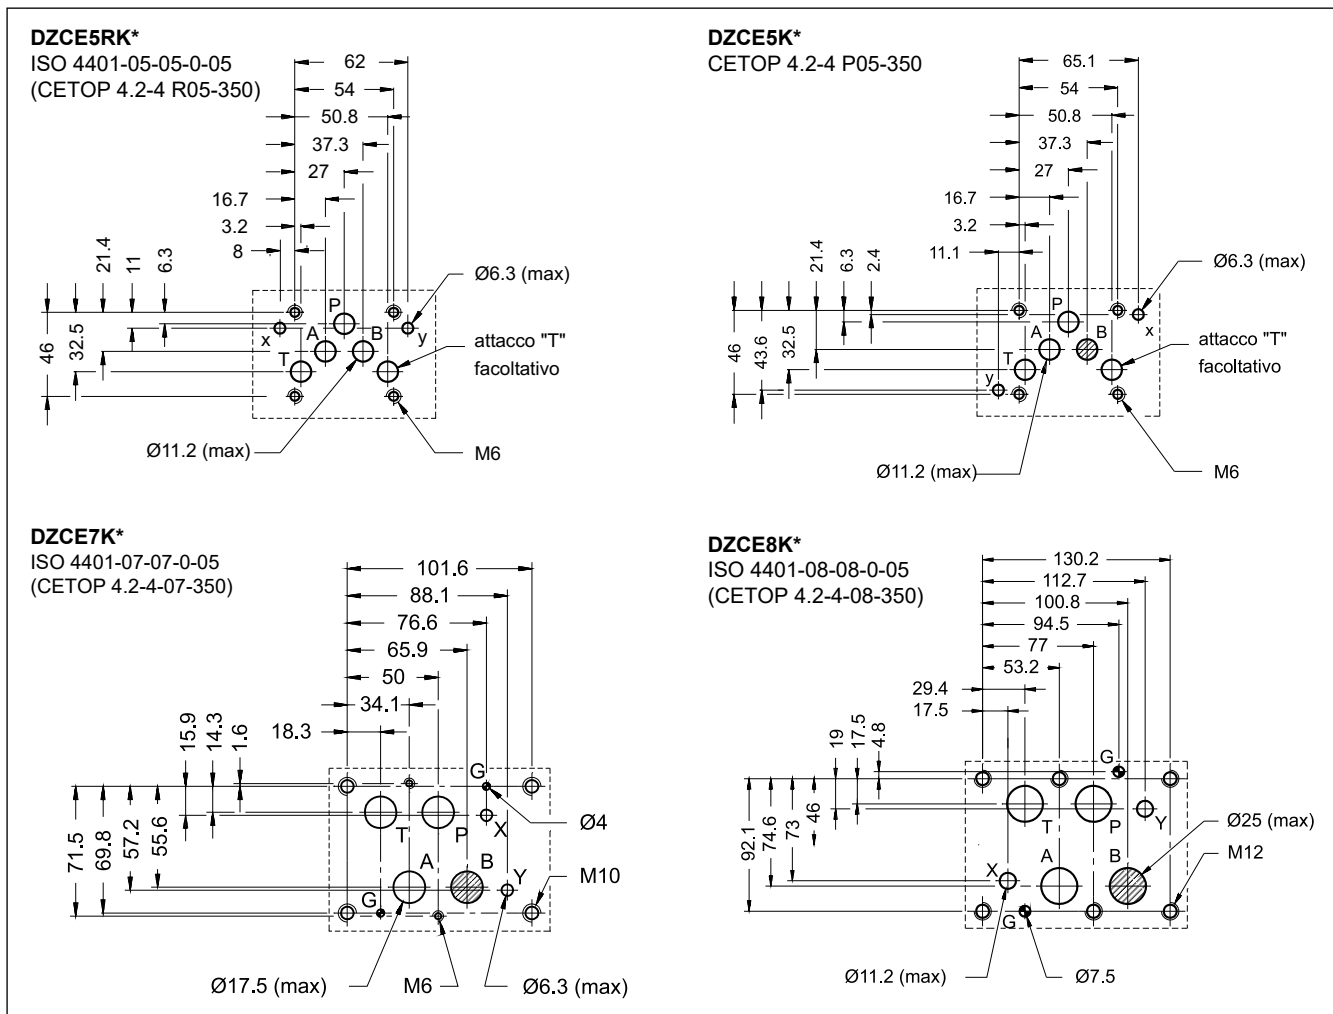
DZCE5RK*
ISO 4401-05-05-0-05
(CETOP 4.2-4 R05-350)

62
54
50.8
37.3
27
16.7
3.2
8
21.4
11
6.3
46
32.5
P
x
A
B
y
T
Ø6.3 (max)
attacco "T" facoltativo
Ø11.2 (max)
M6

DZCE5K*
CETOP 4.2-4 P05-350

65.1
54
50.8
37.3
27
16.7
3.2
11.1
21.4
6.3
2.4
46
43.6
32.5
P
A
B
x
T
y
Ø6.3 (max)
attacco "T" facoltativo
Ø11.2 (max)
M6

DZCE7K*
ISO 4401-07-07-0-05
(CETOP 4.2-4-07-350)

101.6
88.1
76.6
65.9
50
34.1
18.3
15.9
14.3
1.6
71.5
69.8
57.2
55.6
G
T
P
X
Ø4
A
B
Y
M10
G
Ø17.5 (max)
M6
Ø6.3 (max)

DZCE8K*
ISO 4401-08-08-0-05
(CETOP 4.2-4-08-350)

130.2
112.7
100.8
94.5
77
53.2
29.4
17.5
19
17.5
4.8
92.1
74.6
73
46
G
T
P
Y
Ø25 (max)
A
B
M12
X
G
Ø11.2 (max)
Ø7.5